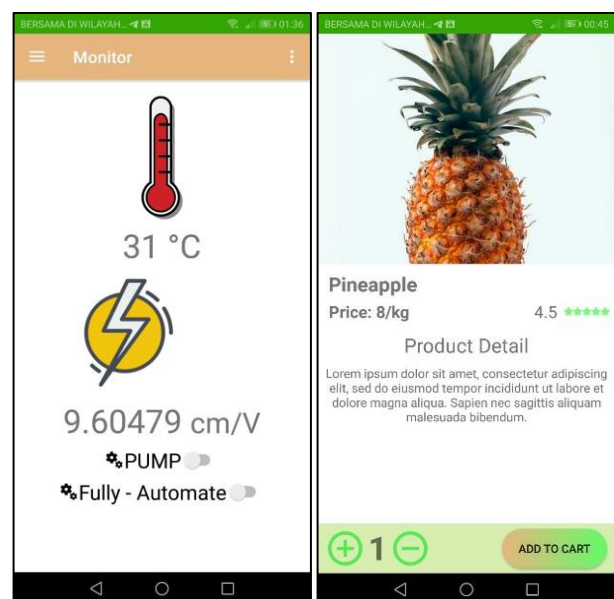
BERSAMA DI WILAYAH...
01:36

Monitor

31 °C

9.60479 cm/V

PUMP

Fully - Automate

BERSAMA DI WILAYAH...
00:45

Pineapple

Price: 8/kg

4.5

Product Detail

Lorem ipsum dolor sit amet, consectetur adipiscing elit, sed do eiusmod tempor incididunt ut labore et dolore magna aliqua. Sapien nec sagittis aliquam malesuada bibendum.

1

ADD TO CART